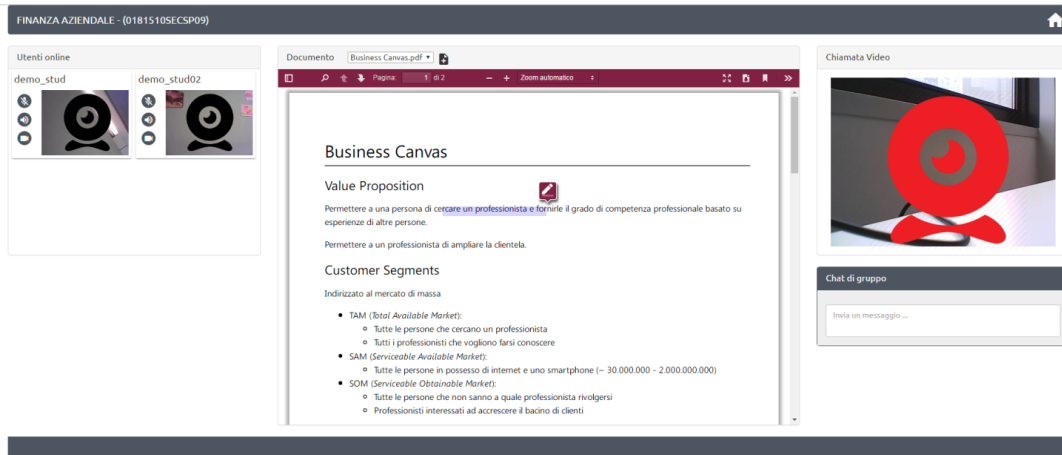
FINANZA AZIENDALE - (0181510SECSP09)

Utenti online

demo_stud

demo_stud02

Documento Business Canvas.pdf

Pagina: 1 di 2

Zoom automatico

Business Canvas

Value Proposition

Permettere a una persona di cercare un professionista e fornirle il grado di competenza professionale basato su esperienze di altre persone.

Permettere a un professionista di ampliare la clientela.

Customer Segments

Indirizzato al mercato di massa

- TAM (*Total Available Market*):
  - Tutte le persone che cercano un professionista
  - Tutti i professionisti che vogliono farsi conoscere
- SAM (*Serviceable Available Market*):
  - Tutte le persone in possesso di internet e uno smartphone (~ 30.000.000 - 2.000.000.000)
- SOM (*Serviceable Obtainable Market*):
  - Tutte le persone che non sanno a quale professionista rivolgersi
  - Professionisti interessati ad accrescere il bacino di clienti

Chiamata Video

Chat di gruppo

Invia un messaggio ...